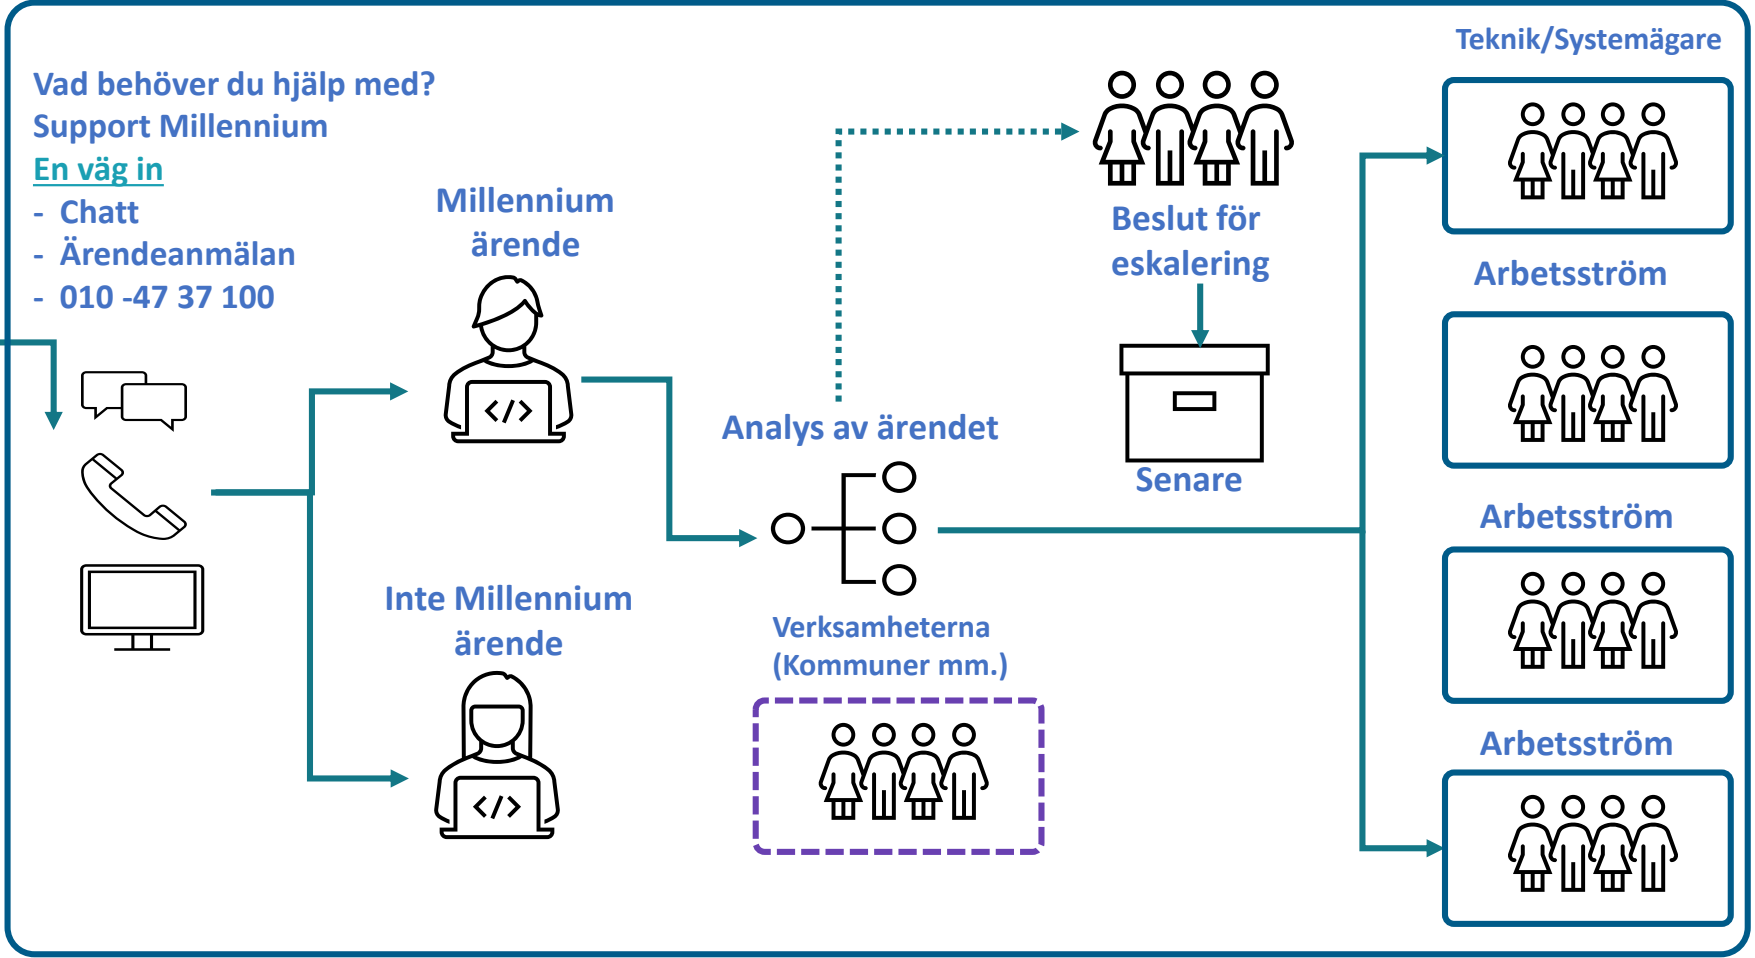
Vad behöver du hjälp med?
Support Millennium
En väg in
- Chatt
- Ärendeanmälan
- 010 -47 37 100

Millennium ärende

Inte Millennium ärende

Analys av ärendet

Verksamheterna (Kommuner mm.)

Beslut för eskalering

Senare

Teknik/Systemägare

Arbetsström

Arbetsström

Arbetsström